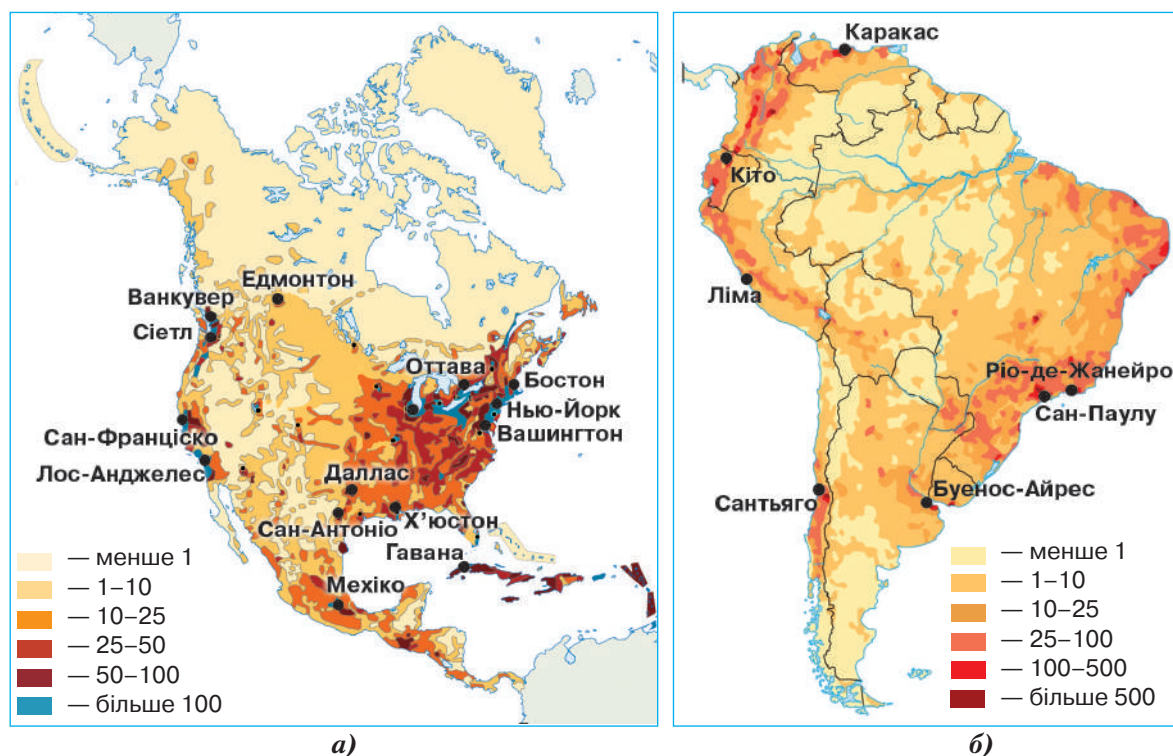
Едмонтон
Ванкувер
Сіетл
Оттава
Бостон
Нью-Йорк
Вашингтон
Сан-Франціско
Лос-Анджелес
Даллас
Сан-Антоніо
Х'юстон
Гавана
Мехіко

— менше 1
— 1–10
— 10–25
— 25–50
— 50–100
— більше 100

а)

Каракас
Кіто
Ліма
Ріо-де-Жанейро
Сан-Паулу
Сантьяго
Буенос-Айрес

— менше 1
— 1–10
— 10–25
— 25–100
— 100–500
— більше 500

б)